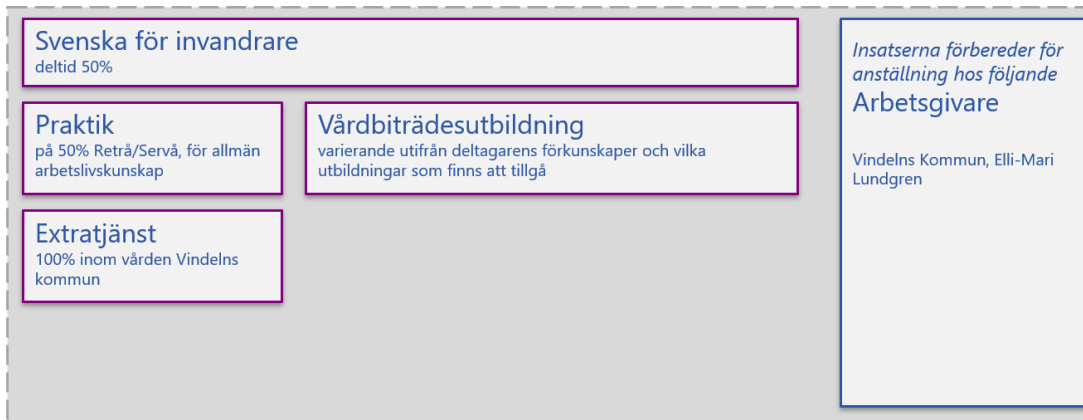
Svenska för invandrare
deltid 50%

Praktik
på 50% Retrå/Servå, för allmän arbetslivskunskap

Vårdbiträdesutbildning
varierande utifrån deltagarens förkunskaper och vilka utbildningar som finns att tillgå

Extratjänst
100% inom vården Vindelns kommun

Insatserna förbereder för anställning hos följande
Arbetsgivare

Vindelns Kommun, Elli-Mari Lundgren